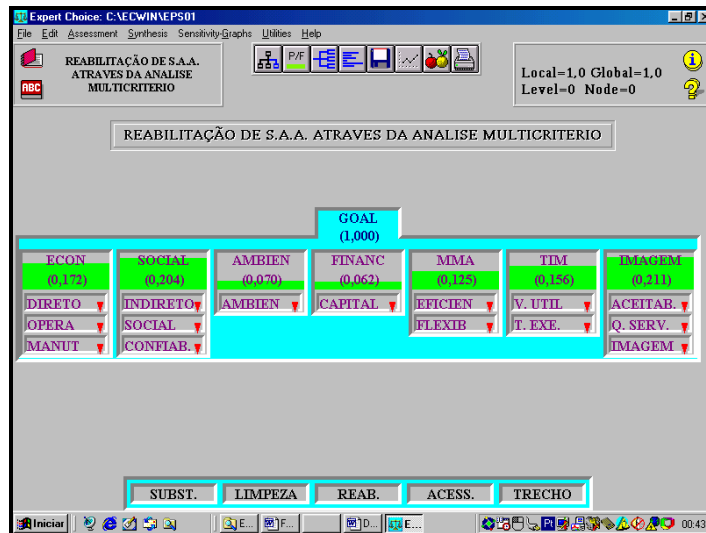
Expert Choice: C:\ECWIN\EPS01

File Edit Assessment Synthesis Sensitivity-Graphs Utilities Help

REABILITAÇÃO DE S.A.A. ATRAVES DA ANALISE MULTICRITERIO

P/F

Local=1,0 Global=1,0
Level=0 Node=0

REABILITAÇÃO DE S.A.A. ATRAVES DA ANALISE MULTICRITERIO

GOAL
(1,000)

ECON
(0,172)
DIRETO
OPERA
MANUT

SOCIAL
(0,204)
INDIRETO
SOCIAL
CONFIAB.

AMBIEN
(0,070)
AMBIEN

FINANC
(0,062)
CAPITAL

MMA
(0,125)
EFICIEN
FLEXIB

TIM
(0,156)
V. UTIL
T. EXE.

IMAGEM
(0,211)
ACEITAB.
Q. SERV.
IMAGEM

SUBST. LIMPEZA REAB. ACESS. TRECHO

Iniciar E... F... D... E... 00:43